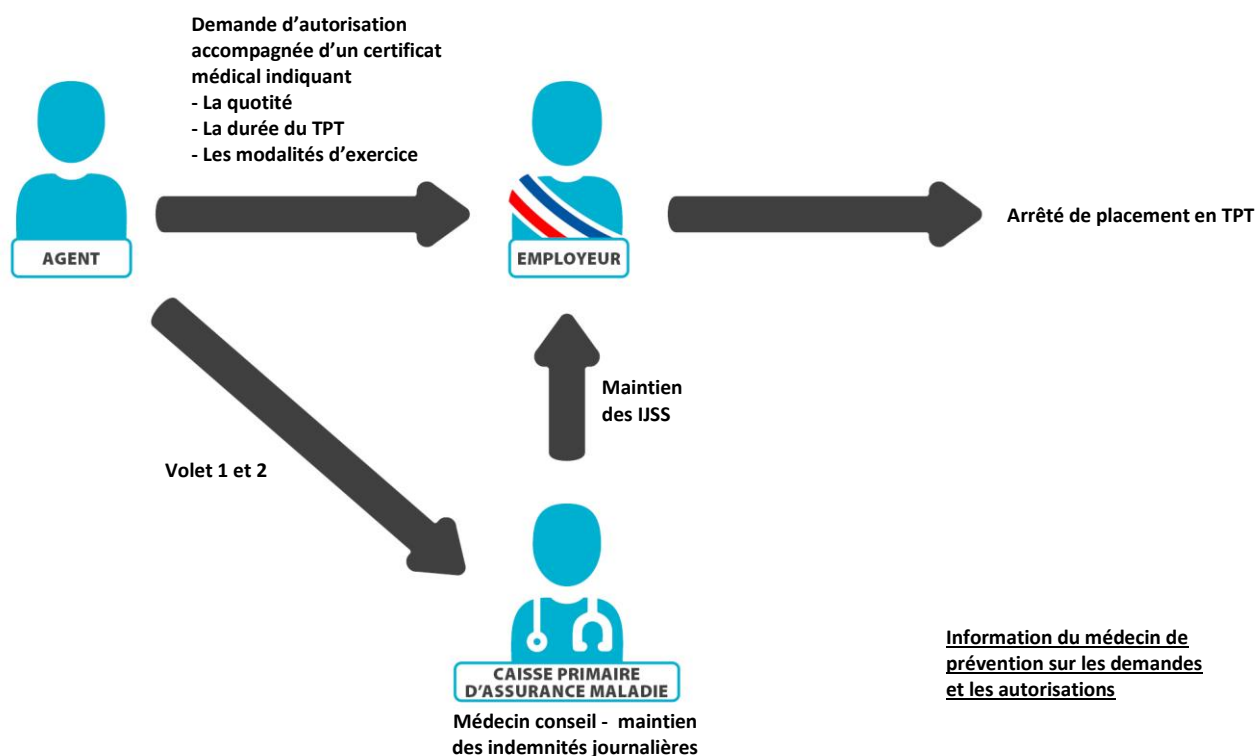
Demande d'autorisation accompagnée d'un certificat médical indiquant
- La quotité
- La durée du TPT
- Les modalités d'exercice

AGENT

EMPLOYEUR

Arrêté de placement en TPT

Maintien des IJSS

Volet 1 et 2

CAISSE PRIMAIRE D'ASSURANCE MALADIE

Médecin conseil - maintien des indemnités journalières

Information du médecin de prévention sur les demandes et les autorisations